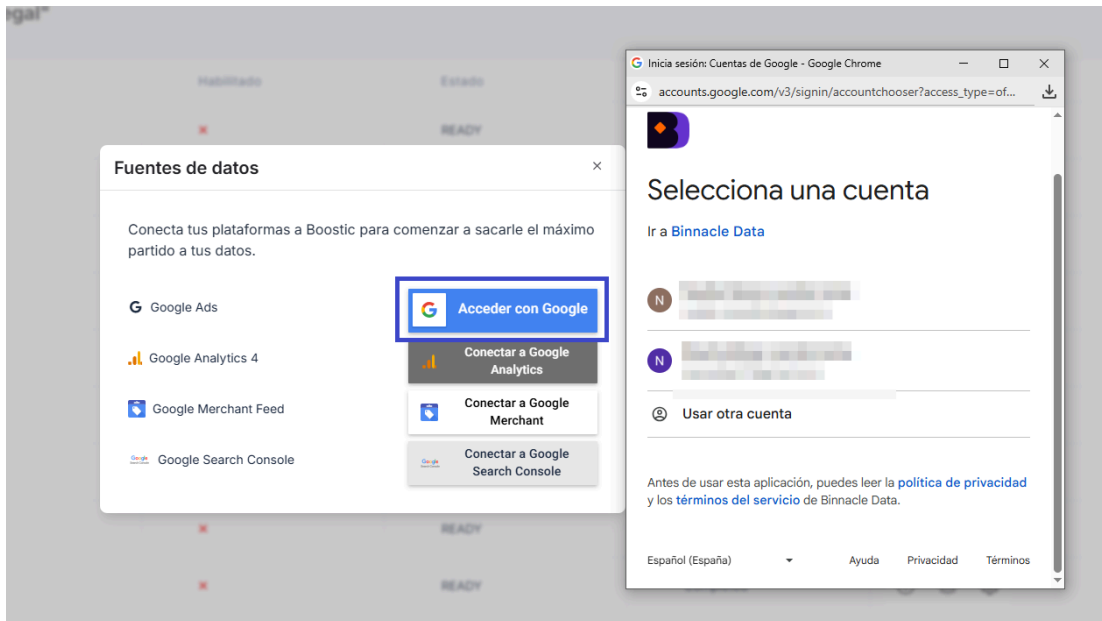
egal"

Habilitado

Estado

READY

Fuentes de datos

×

Conecta tus plataformas a Boostic para comenzar a sacarle el máximo partido a tus datos.

Google Ads

Acceder con Google

Google Analytics 4

Conectar a Google Analytics

Google Merchant Feed

Conectar a Google Merchant

Google Search Console

Conectar a Google Search Console

READY

READY

Inicia sesión: Cuentas de Google - Google Chrome

accounts.google.com/v3/signin/accountchooser?access_type=of...

Selecciona una cuenta

Ir a Binnacle Data

N

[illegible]

N

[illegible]

Usar otra cuenta

Antes de usar esta aplicación, puedes leer la política de privacidad y los términos del servicio de Binnacle Data.

Español (España)

Ayuda

Privacidad

Términos